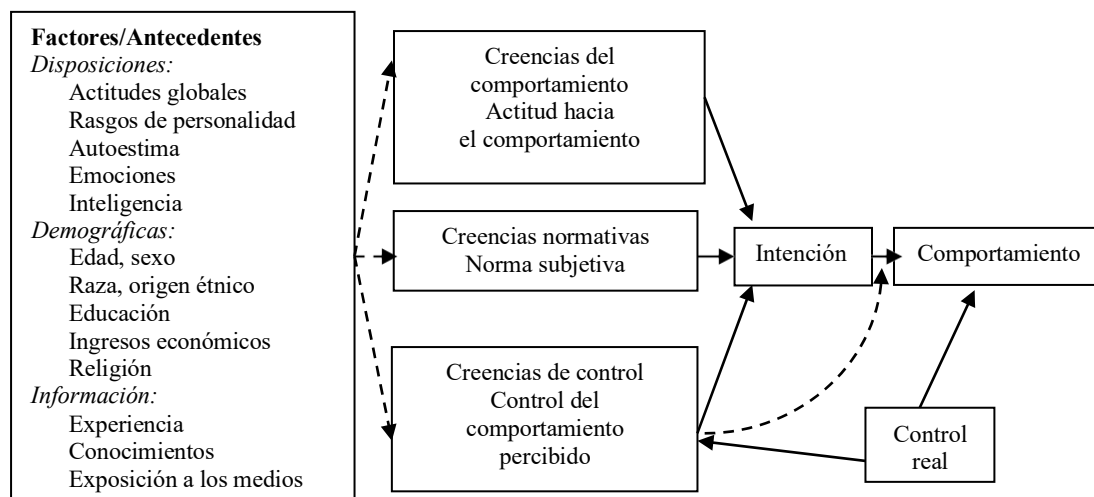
Factores/Antecedentes
Disposiciones:
Actitudes globales
Rasgos de personalidad
Autoestima
Emociones
Inteligencia
Demográficas:
Edad, sexo
Raza, origen étnico
Educación
Ingresos económicos
Religión
Información:
Experiencia
Conocimientos
Exposición a los medios

Creencias del comportamiento
Actitud hacia el comportamiento

Creencias normativas
Norma subjetiva

Creencias de control
Control del comportamiento percibido

Intención

Comportamiento

Control real